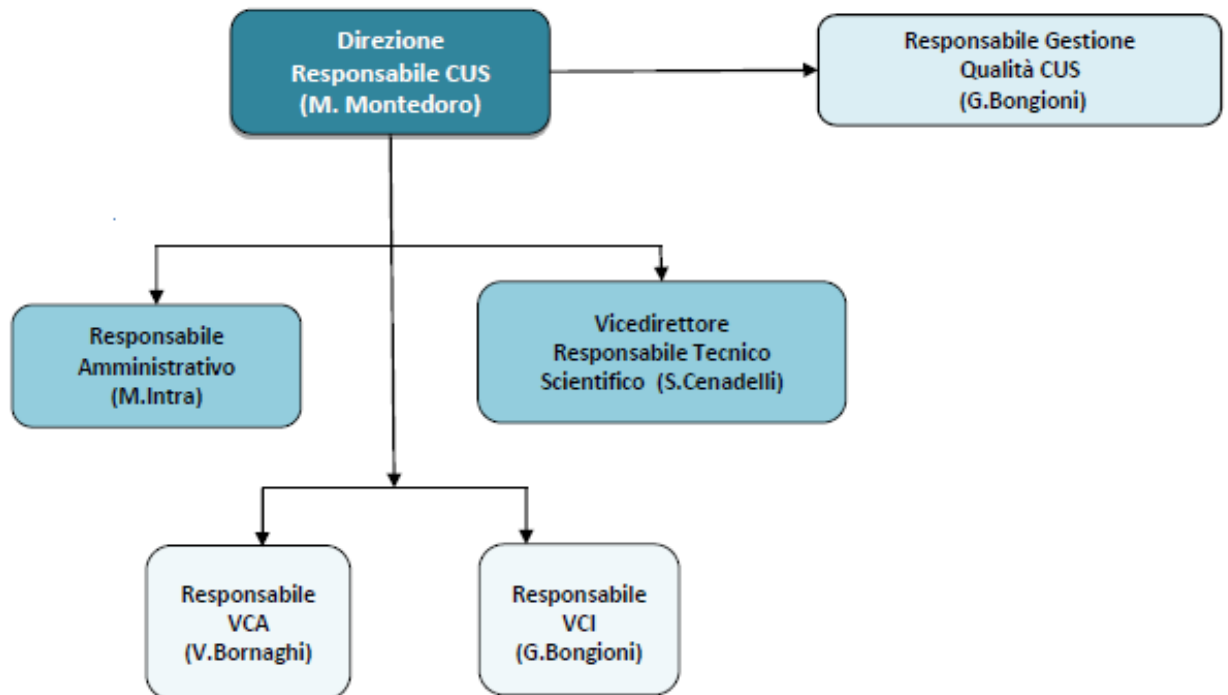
Direzione
Responsabile CUS
(M. Montedoro)

Responsabile Gestione
Qualità CUS
(G.Bongioni)

Responsabile
Amministrativo
(M.Intra)

Vicedirettore
Responsabile Tecnico
Scientifico (S.Cenadelli)

Responsabile
VCA
(V.Bornaghi)

Responsabile
VCI
(G.Bongioni)